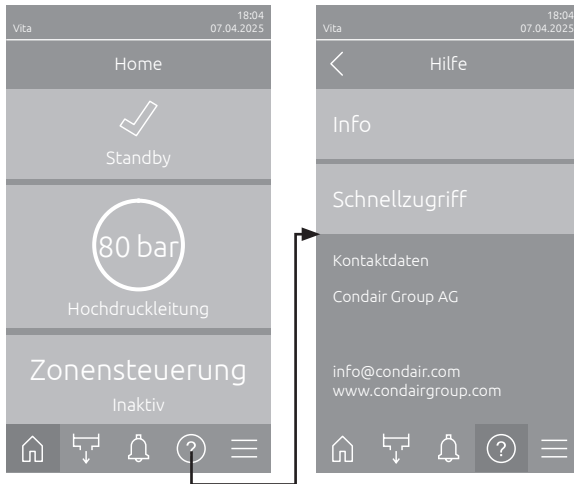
Vita
18:04
07.04.2025

Home

Standby

80 bar

Hochdruckleitung

Zonensteuerung

Inaktiv

Vita
18:04
07.04.2025

Hilfe

Info

Schnellzugriff

Kontaktdaten

Condair Group AG

info@condair.com
www.condairgroup.com